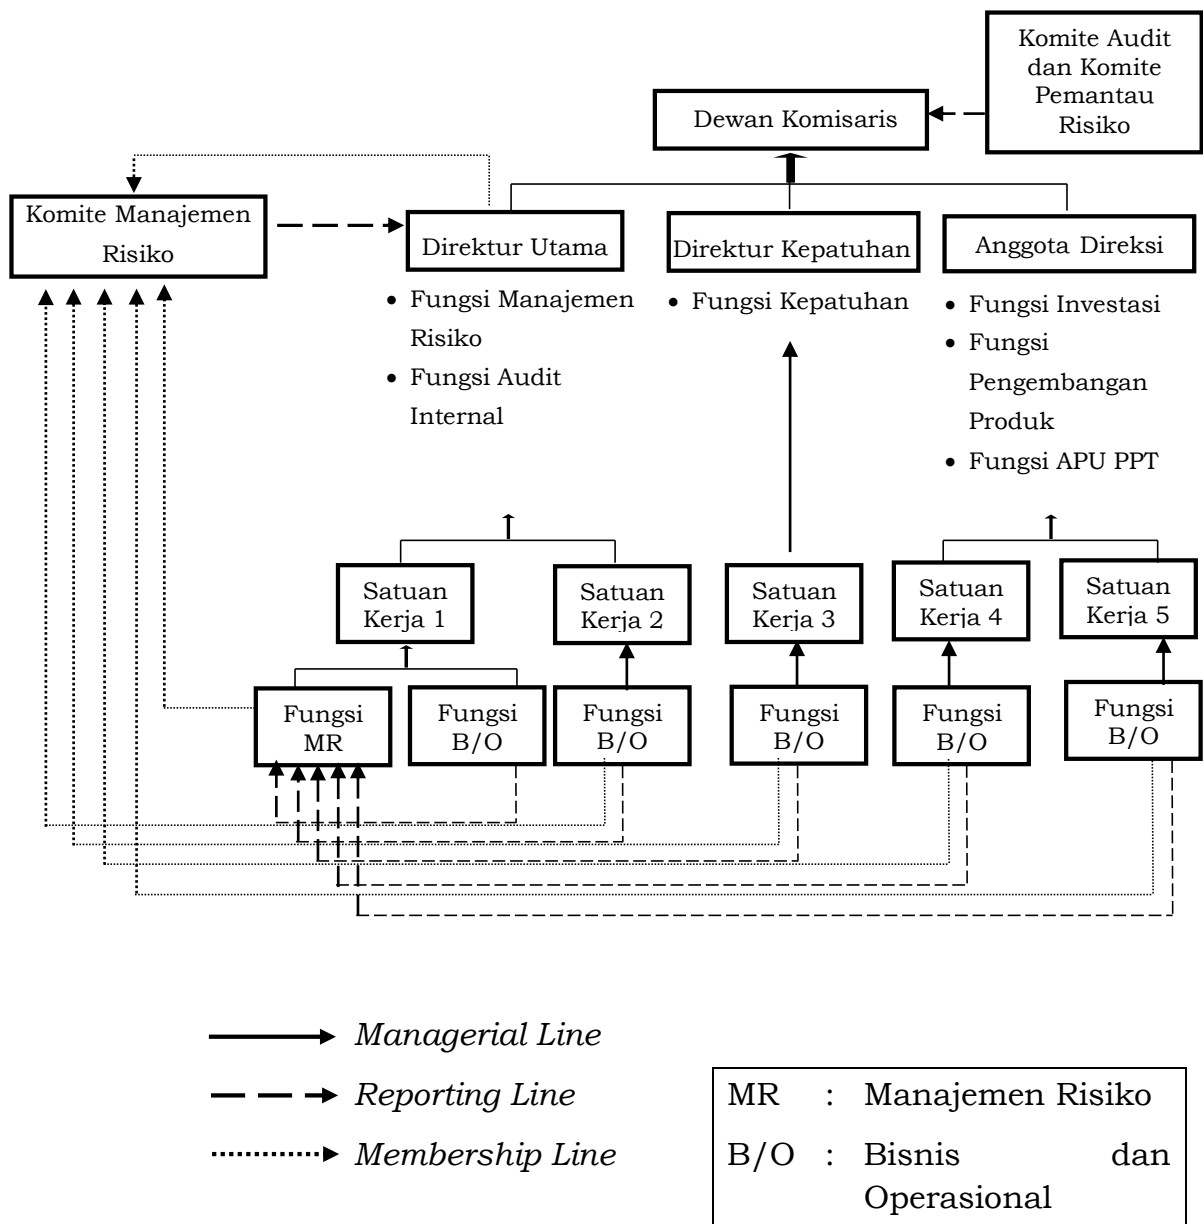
Komite Audit dan Komite Pemantau Risiko

Dewan Komisaris

Komite Manajemen Risiko

Direktur Utama

Direktur Kepatuhan

Anggota Direksi

- Fungsi Manajemen Risiko
- Fungsi Audit Internal

- Fungsi Kepatuhan

- Fungsi Investasi
- Fungsi Pengembangan Produk
- Fungsi APU PPT

Satuan Kerja 1

Satuan Kerja 2

Satuan Kerja 3

Satuan Kerja 4

Satuan Kerja 5

Fungsi MR

Fungsi B/O

Fungsi B/O

Fungsi B/O

Fungsi B/O

Fungsi B/O

*Managerial Line*

*Reporting Line*

*Membership Line*

MR : Manajemen Risiko

B/O : Bisnis dan Operasional